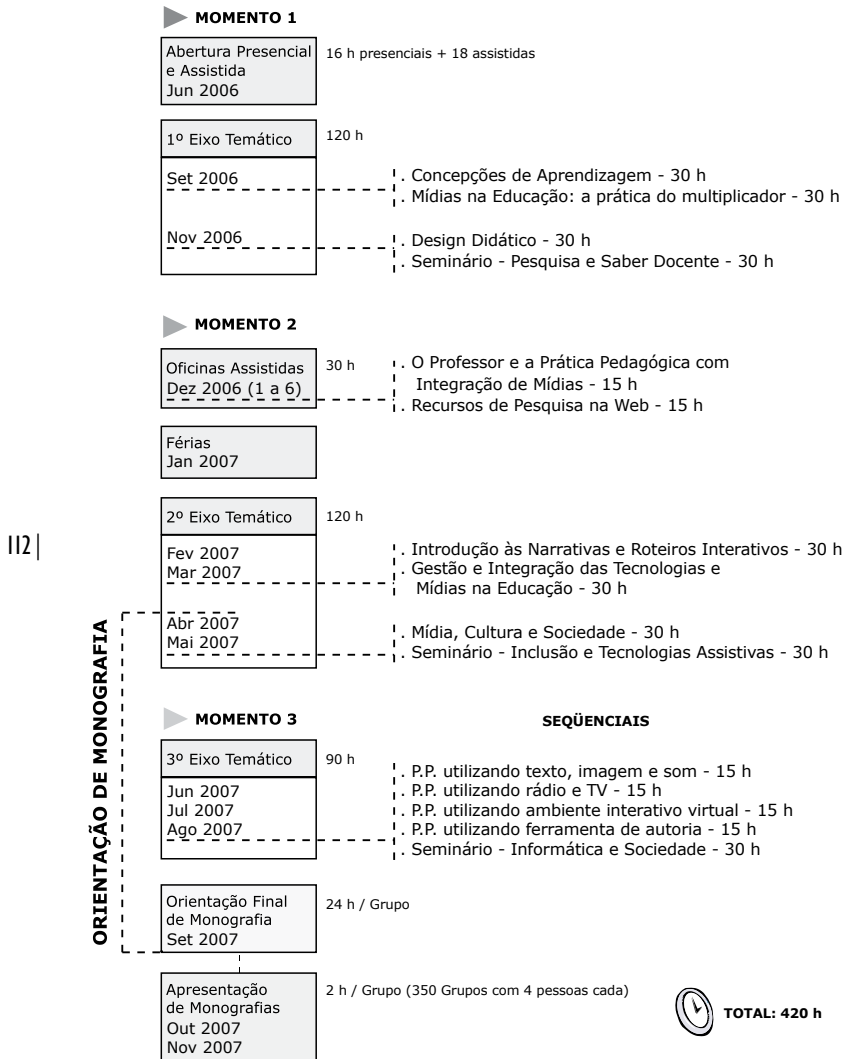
MOMENTO 1

Abertura Presencial e Assistida
Jun 2006

16 h presenciais + 18 assistidas

1º Eixo Temático

120 h

Set 2006

. Concepções de Aprendizagem - 30 h
. Mídias na Educação: a prática do multiplicador - 30 h

Nov 2006

. Design Didático - 30 h
. Seminário - Pesquisa e Saber Docente - 30 h

MOMENTO 2

Oficinas Assistidas
Dez 2006 (1 a 6)

30 h

. O Professor e a Prática Pedagógica com Integração de Mídias - 15 h
. Recursos de Pesquisa na Web - 15 h

Férias
Jan 2007

2º Eixo Temático

120 h

112

Fev 2007
Mar 2007

. Introdução às Narrativas e Roteiros Interativos - 30 h
. Gestão e Integração das Tecnologias e Mídias na Educação - 30 h

Abr 2007
Mai 2007

. Mídia, Cultura e Sociedade - 30 h
. Seminário - Inclusão e Tecnologias Assistivas - 30 h

ORIENTAÇÃO DE MONOGRAFIA

MOMENTO 3

SEQÜENCIAIS

3º Eixo Temático

90 h

Jun 2007
Jul 2007
Ago 2007

. P.P. utilizando texto, imagem e som - 15 h
. P.P. utilizando rádio e TV - 15 h
. P.P. utilizando ambiente interativo virtual - 15 h
. P.P. utilizando ferramenta de autoria - 15 h
. Seminário - Informática e Sociedade - 30 h

Orientação Final de Monografia
Set 2007

24 h / Grupo

Apresentação de Monografias
Out 2007
Nov 2007

2 h / Grupo (350 Grupos com 4 pessoas cada)

TOTAL: 420 h